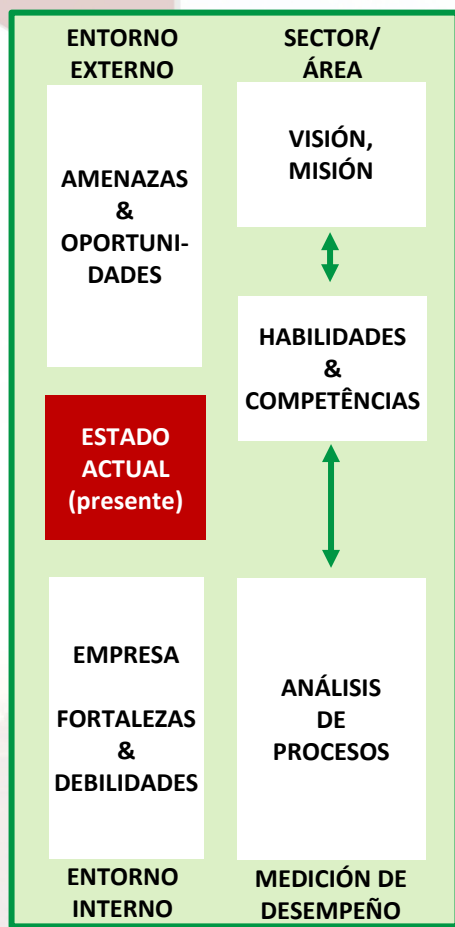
ENTORNO EXTERNO

SECTOR/ ÁREA

AMENAZAS & OPORTUNIDADES

VISIÓN, MISIÓN

HABILIDADES & COMPETÊNCIAS

ESTADO ACTUAL (presente)

EMPRESA

FORTALEZAS & DEBILIDADES

ANÁLISIS DE PROCESOS

ENTORNO INTERNO

MEDICIÓN DE DESEMPEÑO